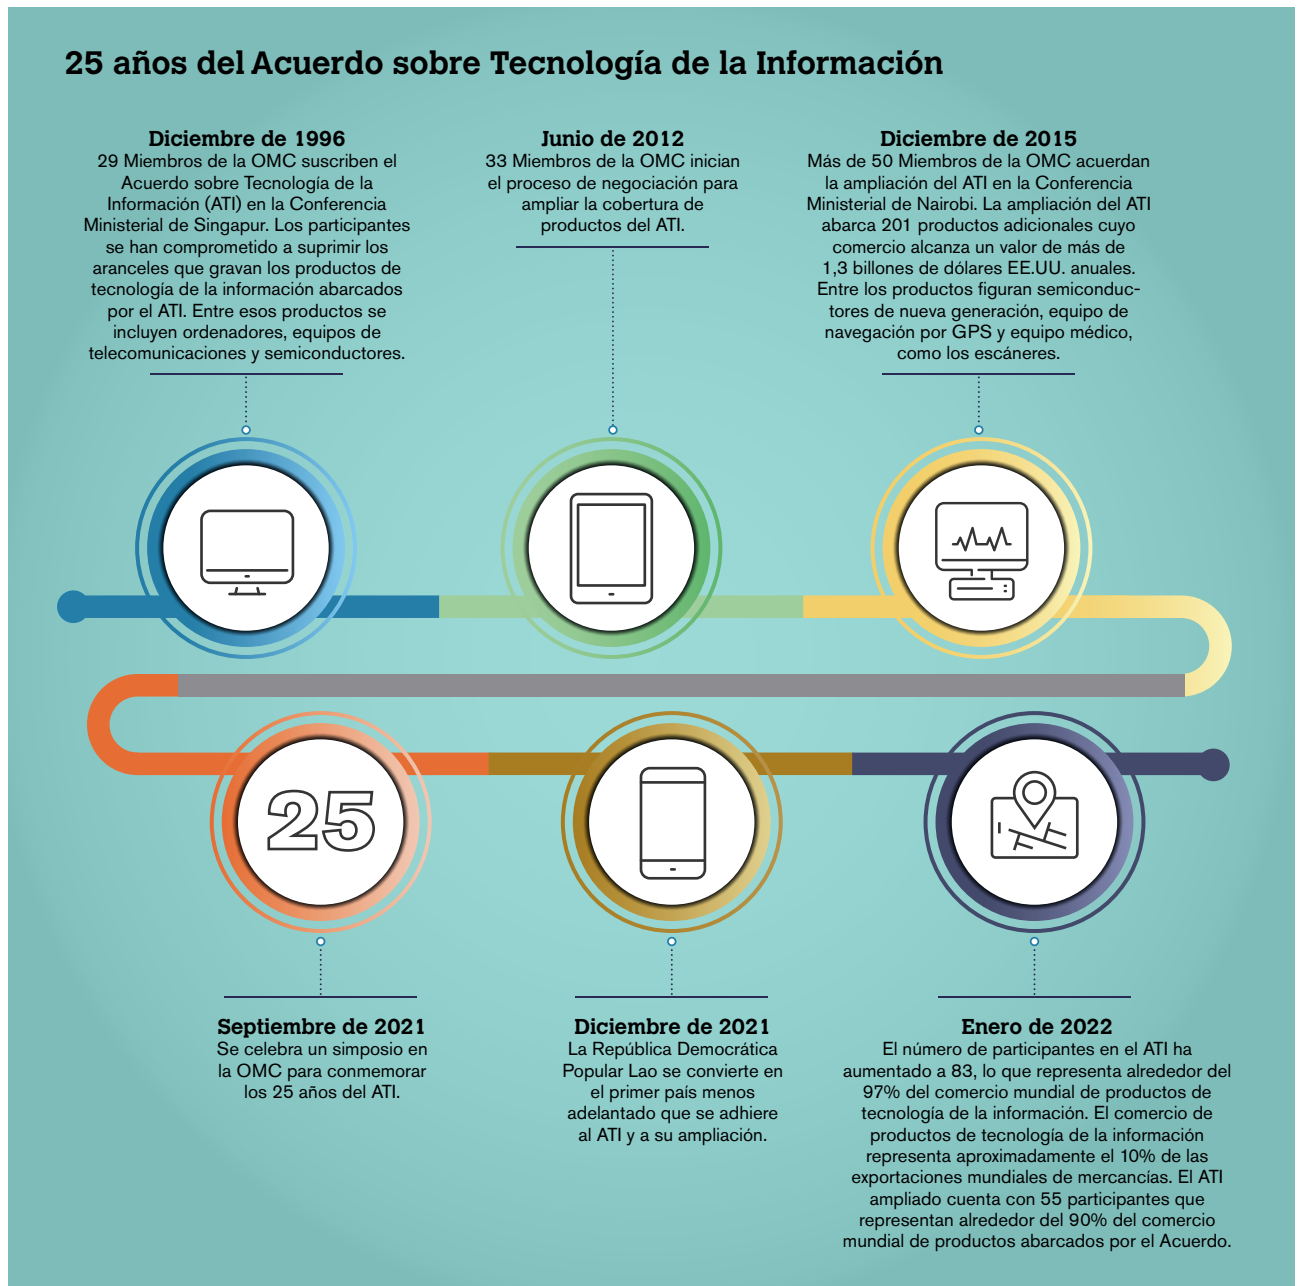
25 años del Acuerdo sobre Tecnología de la Información

Diciembre de 1996
29 Miembros de la OMC suscriben el Acuerdo sobre Tecnología de la Información (ATI) en la Conferencia Ministerial de Singapur. Los participantes se han comprometido a suprimir los aranceles que gravan los productos de tecnología de la información abarcados por el ATI. Entre esos productos se incluyen ordenadores, equipos de telecomunicaciones y semiconductores.

Junio de 2012
33 Miembros de la OMC inician el proceso de negociación para ampliar la cobertura de productos del ATI.

Diciembre de 2015
Más de 50 Miembros de la OMC acuerdan la ampliación del ATI en la Conferencia Ministerial de Nairobi. La ampliación del ATI abarca 201 productos adicionales cuyo comercio alcanza un valor de más de 1,3 billones de dólares EE.UU. anuales. Entre los productos figuran semiconductores de nueva generación, equipo de navegación por GPS y equipo médico, como los escáneres.

25

Septiembre de 2021
Se celebra un simposio en la OMC para conmemorar los 25 años del ATI.

Diciembre de 2021
La República Democrática Popular Lao se convierte en el primer país menos adelantado que se adhiere al ATI y a su ampliación.

Enero de 2022
El número de participantes en el ATI ha aumentado a 83, lo que representa alrededor del 97% del comercio mundial de productos de tecnología de la información. El comercio de productos de tecnología de la información representa aproximadamente el 10% de las exportaciones mundiales de mercancías. El ATI ampliado cuenta con 55 participantes que representan alrededor del 90% del comercio mundial de productos abarcados por el Acuerdo.